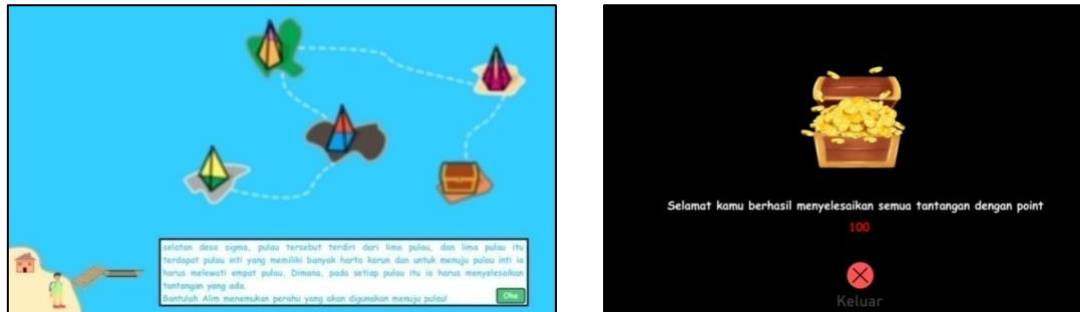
selatan desa sigma, pulau tersebut terdiri dari lima pulau, dan lima pulau itu terdapat pulau inti yang memiliki banyak harta karun dan untuk menuju pulau inti ia harus melewati empat pulau. Dimana, pada setiap pulau itu ia harus menyelesaikan tantangan yang ada.
Bantulah Alim menemukan perahu yang akan digunakan menuju pulau!

Oke

Selamat kamu berhasil menyelesaikan semua tantangan dengan point
100

Keluar